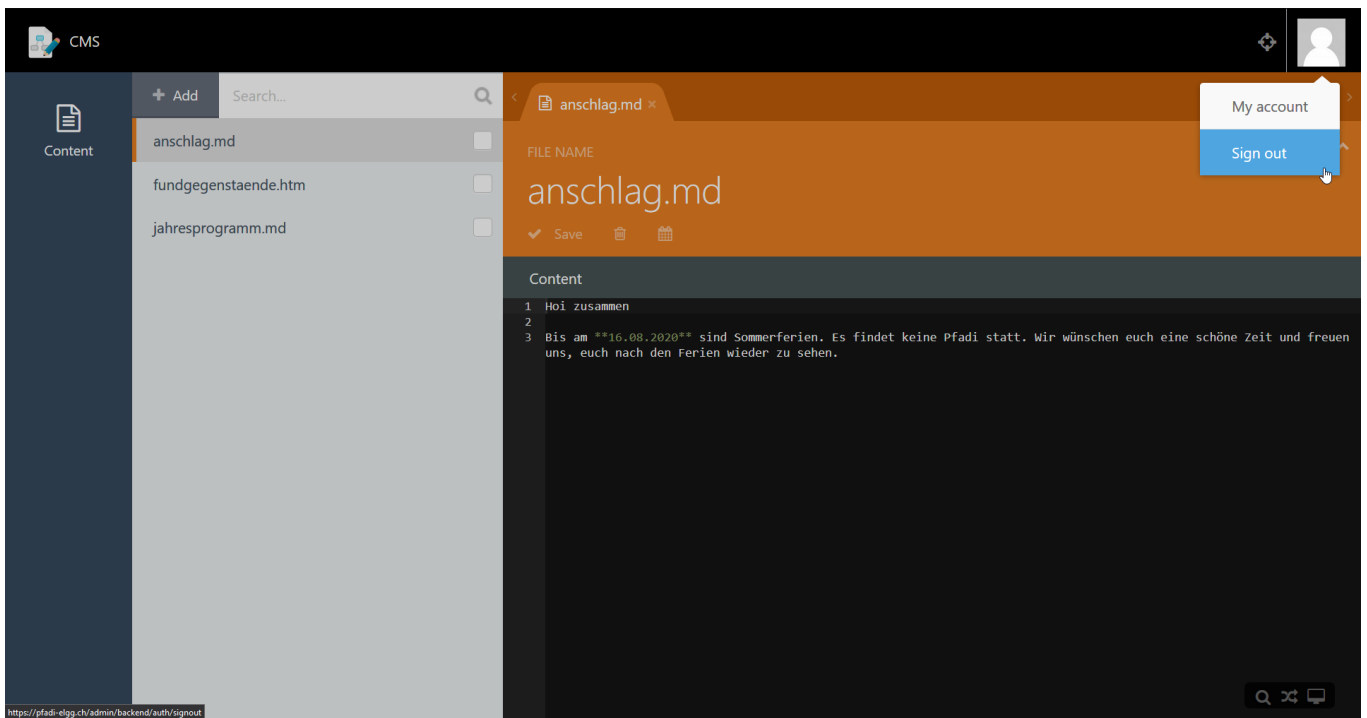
CMS

Content

Add

Search...

anschlag.md

fundgegenstaende.htm

jahresprogramm.md

anschlag.md ×

My account

Sign out

FILE NAME

anschlag.md

Save

Content

1 Hoi zusammen
2
3 Bis am **16.08.2020** sind Sommerferien. Es findet keine Pfadi statt. Wir wünschen euch eine schöne Zeit und freuen uns, euch nach den Ferien wieder zu sehen.

https://pfadi-elgg.ch/admin/backend/auth/signout